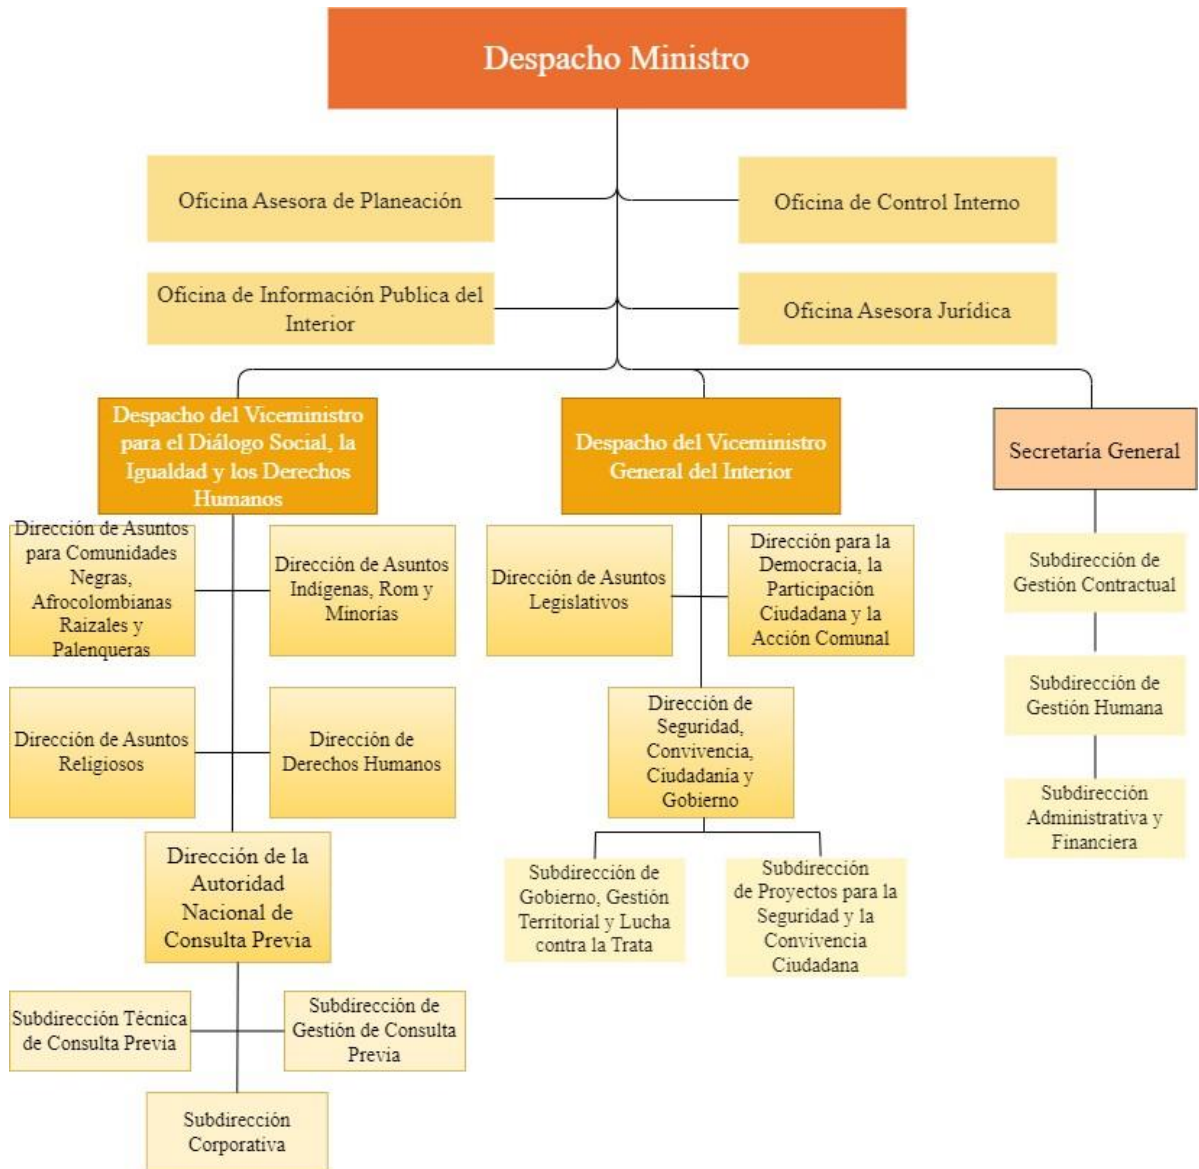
Despacho Ministro

Oficina Asesora de Planeación

Oficina de Control Interno

Oficina de Información Publica del Interior

Oficina Asesora Jurídica

Despacho del Viceministro para el Diálogo Social, la Igualdad y los Derechos Humanos

Despacho del Viceministro General del Interior

Secretaría General

Dirección de Asuntos para Comunidades Negras, Afrocolombianas Raizales y Palenqueras

Dirección de Asuntos Indígenas, Rom y Minorías

Dirección de Asuntos Religiosos

Dirección de Derechos Humanos

Dirección de la Autoridad Nacional de Consulta Previa

Subdirección Técnica de Consulta Previa

Subdirección de Gestión de Consulta Previa

Subdirección Corporativa

Dirección de Asuntos Legislativos

Dirección para la Democracia, la Participación Ciudadana y la Acción Comunal

Dirección de Seguridad, Convivencia, Ciudadanía y Gobierno

Subdirección de Gobierno, Gestión Territorial y Lucha contra la Trata

Subdirección de Proyectos para la Seguridad y la Convivencia Ciudadana

Subdirección de Gestión Contractual

Subdirección de Gestión Humana

Subdirección Administrativa y Financiera